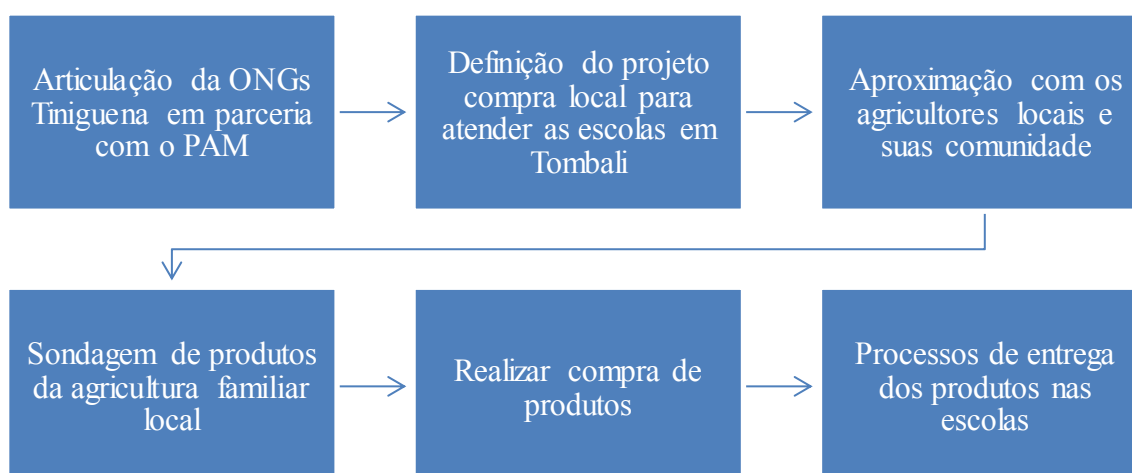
Articulação da ONGs Tiniguena em parceria com o PAM

Definição do projeto compra local para atender as escolas em Tombali

Aproximação com os agricultores locais e suas comunidade

Sondagem de produtos da agricultura familiar local

Realizar compra de produtos

Processos de entrega dos produtos nas escolas